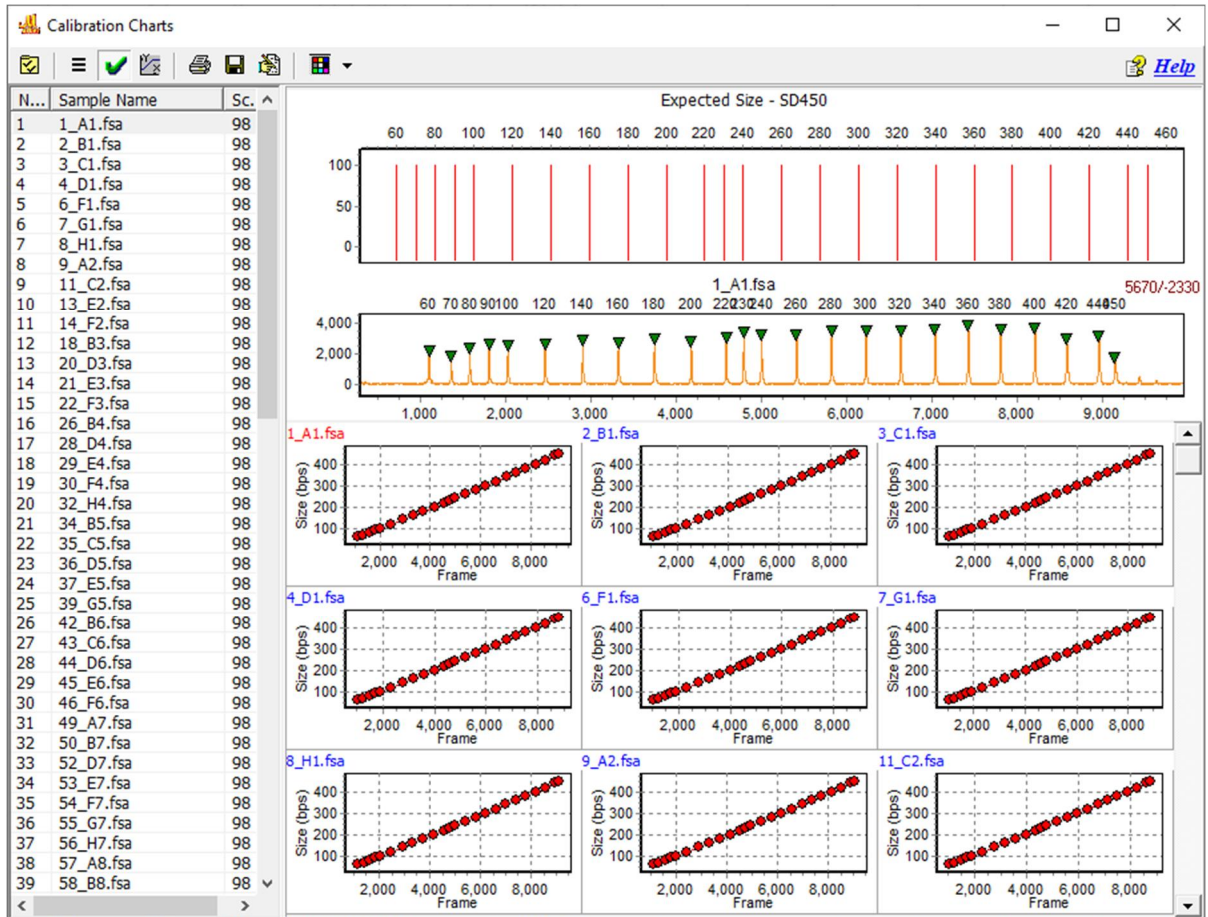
Calibration Charts

Help

| N... | Sample Name | Sc. |
|---|---|---|
| 1 | 1_A1.fsa | 98 |
| 2 | 2_B1.fsa | 98 |
| 3 | 3_C1.fsa | 98 |
| 4 | 4_D1.fsa | 98 |
| 5 | 6_F1.fsa | 98 |
| 6 | 7_G1.fsa | 98 |
| 7 | 8_H1.fsa | 98 |
| 8 | 9_A2.fsa | 98 |
| 9 | 11_C2.fsa | 98 |
| 10 | 13_E2.fsa | 98 |
| 11 | 14_F2.fsa | 98 |
| 12 | 18_B3.fsa | 98 |
| 13 | 20_D3.fsa | 98 |
| 14 | 21_E3.fsa | 98 |
| 15 | 22_F3.fsa | 98 |
| 16 | 26_B4.fsa | 98 |
| 17 | 28_D4.fsa | 98 |
| 18 | 29_E4.fsa | 98 |
| 19 | 30_F4.fsa | 98 |
| 20 | 32_H4.fsa | 98 |
| 21 | 34_B5.fsa | 98 |
| 22 | 35_C5.fsa | 98 |
| 23 | 36_D5.fsa | 98 |
| 24 | 37_E5.fsa | 98 |
| 25 | 39_G5.fsa | 98 |
| 26 | 42_B6.fsa | 98 |
| 27 | 43_C6.fsa | 98 |
| 28 | 44_D6.fsa | 98 |
| 29 | 45_E6.fsa | 98 |
| 30 | 46_F6.fsa | 98 |
| 31 | 49_A7.fsa | 98 |
| 32 | 50_B7.fsa | 98 |
| 33 | 52_D7.fsa | 98 |
| 34 | 53_E7.fsa | 98 |
| 35 | 54_F7.fsa | 98 |
| 36 | 55_G7.fsa | 98 |
| 37 | 56_H7.fsa | 98 |
| 38 | 57_A8.fsa | 98 |
| 39 | 58_B8.fsa | 98 |

Expected Size - SD450
60 80 100 120 140 160 180 200 220 240 260 280 300 320 340 360 380 400 420 440 460
100
50
0

1_A1.fsa
5670/-2330
60 70 80 90100 120 140 160 180 200 220230240 260 280 300 320 340 360 380 400 420 440450
4,000
2,000
0
1,000 2,000 3,000 4,000 5,000 6,000 7,000 8,000 9,000

1_A1.fsa
400 300 200 100
Size (bps)
2,000 4,000 6,000 8,000
Frame

2_B1.fsa
400 300 200 100
Size (bps)
2,000 4,000 6,000 8,000
Frame

3_C1.fsa
400 300 200 100
Size (bps)
2,000 4,000 6,000 8,000
Frame

4_D1.fsa
400 300 200 100
Size (bps)
2,000 4,000 6,000 8,000
Frame

6_F1.fsa
400 300 200 100
Size (bps)
2,000 4,000 6,000 8,000
Frame

7_G1.fsa
400 300 200 100
Size (bps)
2,000 4,000 6,000 8,000
Frame

8_H1.fsa
400 300 200 100
Size (bps)
2,000 4,000 6,000 8,000
Frame

9_A2.fsa
400 300 200 100
Size (bps)
2,000 4,000 6,000 8,000
Frame

11_C2.fsa
400 300 200 100
Size (bps)
2,000 4,000 6,000 8,000
Frame